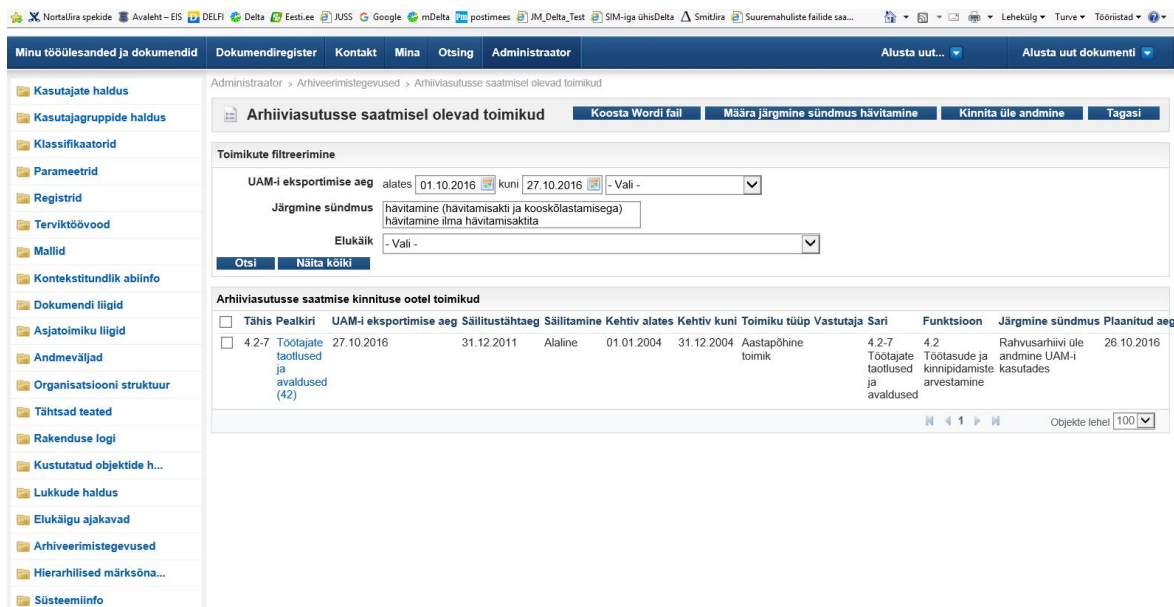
Nortallira spekide Avaleht – EIS DELFI Delta Eesti.ee JUSS Google mDelta postimees JM_Delta_Test SIM-iga ühisDelta SmitJira Suuremahuliste failide saa... Lehekülg ▾ Turve ▾ Tööriistad ▾

Minu töölesanded ja dokumendid | Dokumendiregister | Kontakt | Mina | Otsing | Administraator | Alusta uut... | Alusta uut dokumenti

Kasutajate haldus
Kasutajagruppide haldus
Klassifikaatorid
Parameetrid
Registrid
Terviktöövood
Mallid
Kontekstitundlik abiinfo
Dokumendi liigid
Asjatoimiku liigid
Andmeväljad
Organisatsiooni struktuur
Tähtsad teated
Rakenduse logi
Kustutatud objektide h...
Lukkude haldus
Elukäigu ajakavad
Arhiveerimistegevused
Hierarhilised märksõna...
Süsteemiinfo

Administraator › Arhiveerimistegevused › Arhiiviasutusse saatmisel olevad toimikud

Arhiiviasutusse saatmisel olevad toimikud

Koosta Wordi fail | Määra järgmine sündmus hävitamine | Kinnita üle andmine | Tagasi

Toimikute filtreerimine

UAM-i eksportimise aeg alates 01.10.2016 kuni 27.10.2016 - Vali -

Järgmine sündmus hävitamine (hävitamisakti ja kooskõlastamisega)
hävitamine ilma hävitamisaktita

Elukäik - Vali -

Otsi | Näita kõiki

Arhiiviasutusse saatmise kinnituse ootel toimikud

| | Tähis | Pealkiri | UAM-i eksportimise aeg | Säilitustähtaeg | Säilitamine | Kehtiv alates | Kehtiv kuni | Toimiku tüüp | Vastutaja | Sari | Funktsioon | Järgmine sündmus | Plaanitud aeg |
|---|---|---|---|---|---|---|---|---|---|---|---|---|---|
| | 4.2-7 | Töötajate taotlused ja avaldused (42) | 27.10.2016 | 31.12.2011 | Alaline | 01.01.2004 | 31.12.2004 | Aastapõhine toimik | | 4.2-7 Töötajate taotlused ja avaldused | 4.2 Töötasude ja kinnipidamiste arvestamine | Rahvusarhiivi üle andmine UAM-i kasutades | 26.10.2016 |

1

Objekte lehel 100